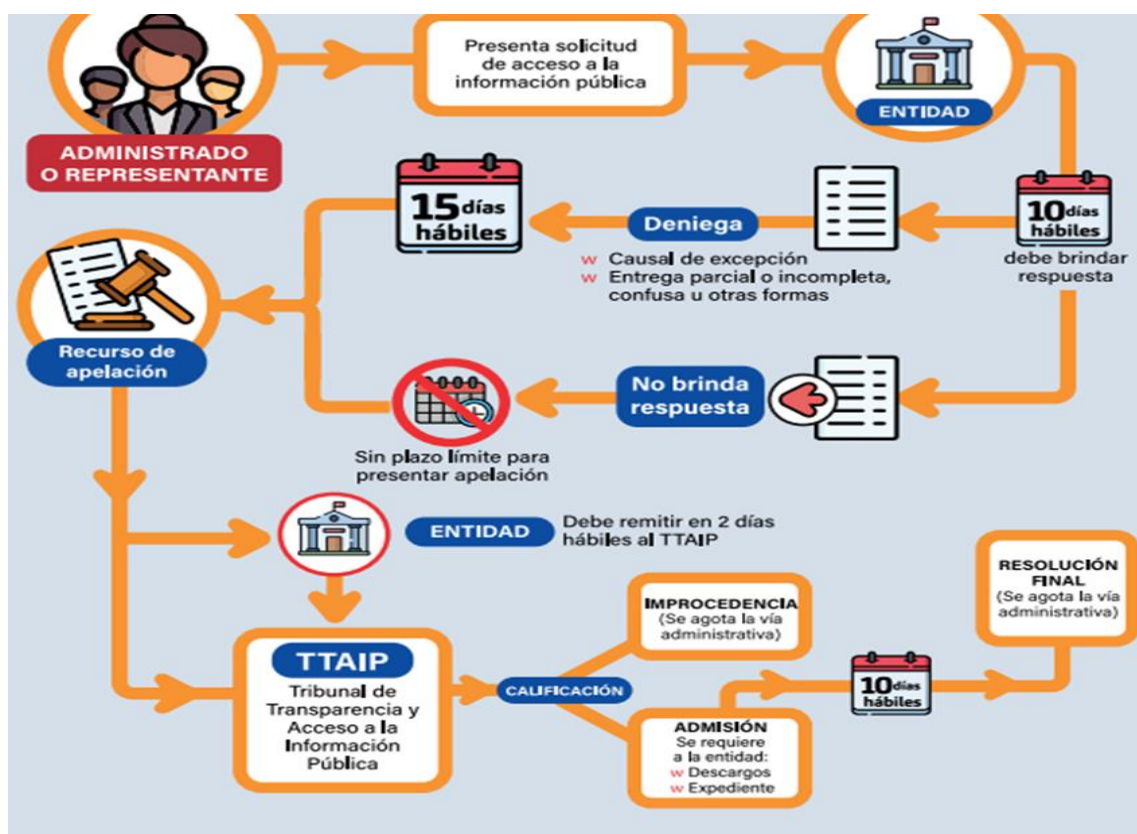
ADMINISTRADO O REPRESENTANTE

Presenta solicitud de acceso a la información pública

ENTIDAD

10 días hábiles

debe brindar respuesta

Deniega

w Causal de excepción
w Entrega parcial o incompleta, confusa u otras formas

15 días hábiles

Recurso de apelación

No brinda respuesta

Sin plazo límite para presentar apelación

ENTIDAD

Debe remitir en 2 días hábiles al TTAIP

TTAIP

Tribunal de Transparencia y Acceso a la Información Pública

CALIFICACIÓN

IMPROCEDENCIA
(Se agota la vía administrativa)

ADMISIÓN
Se requiere a la entidad:
w Descargos
w Expediente

10 días hábiles

RESOLUCIÓN FINAL
(Se agota la vía administrativa)